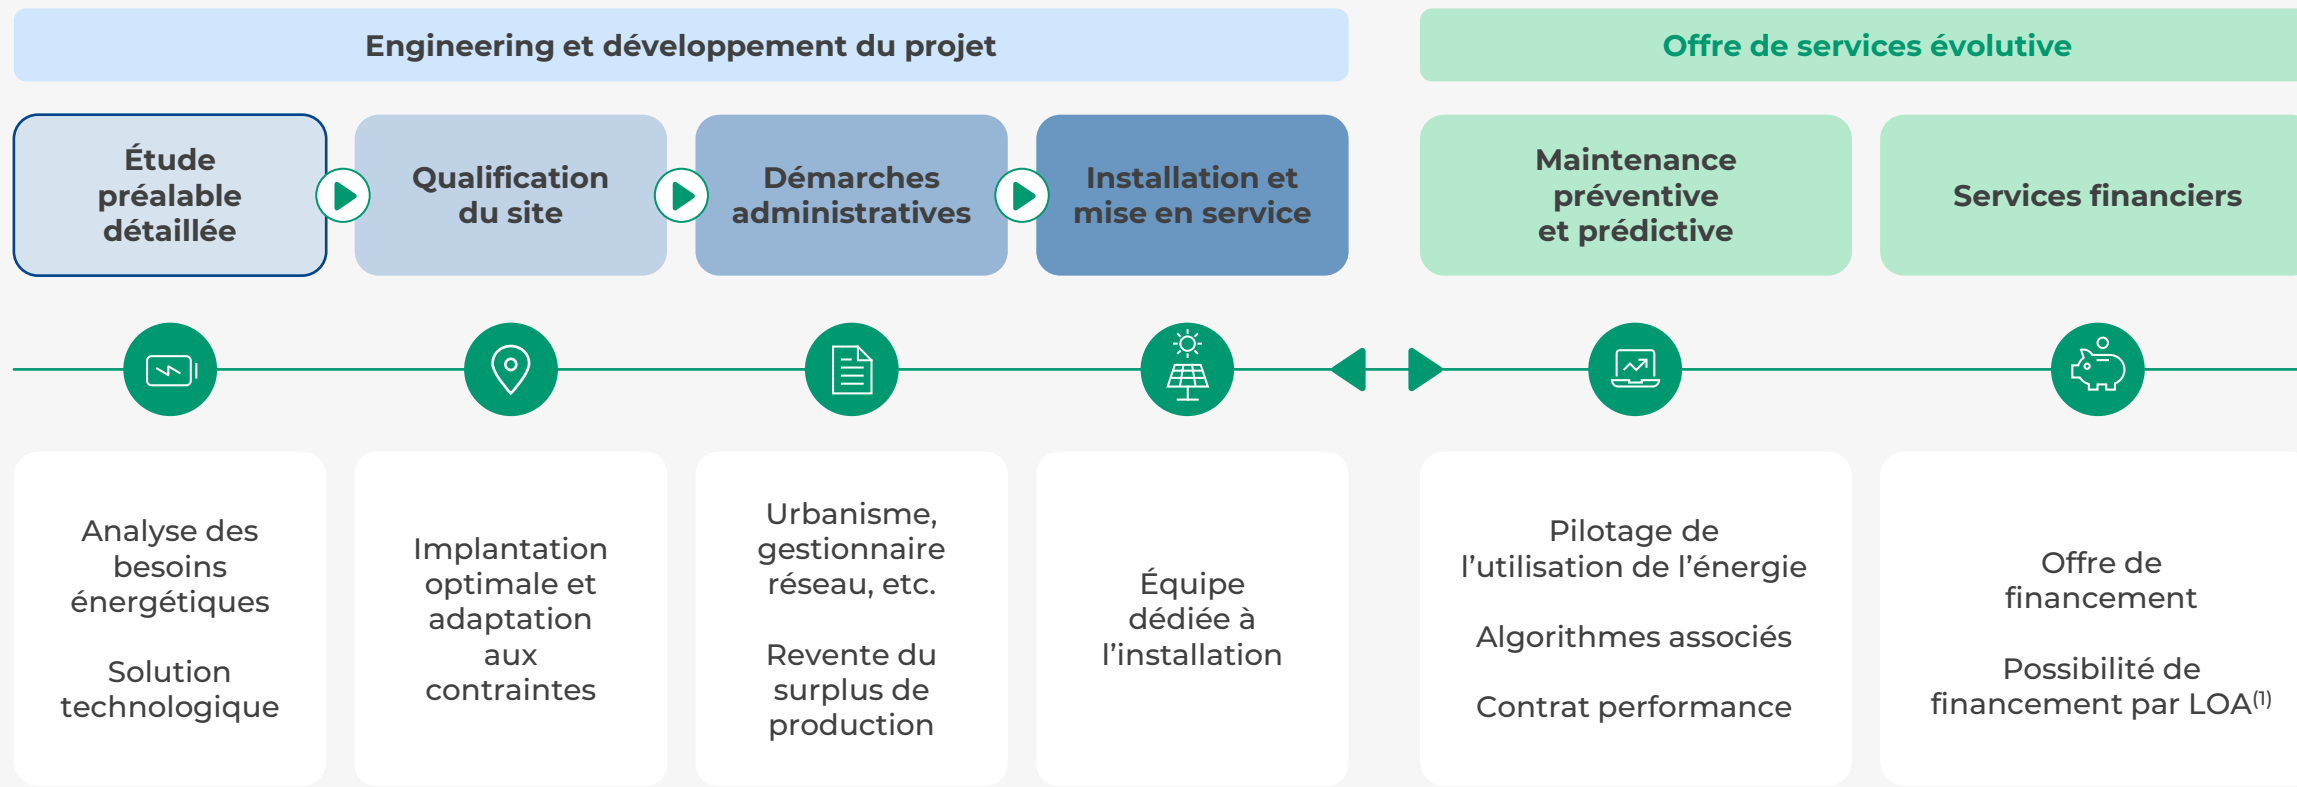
Engineering et développement du projet

Offre de services évolutive

Étude préalable détaillée

Qualification du site

Démarches administratives

Installation et mise en service

Maintenance préventive et prédictive

Services financiers

Analyse des besoins énergétiques

Solution technologique

Implantation optimale et adaptation aux contraintes

Urbanisme, gestionnaire réseau, etc.

Revente du surplus de production

Équipe dédiée à l'installation

Pilotage de l'utilisation de l'énergie

Algorithmes associés

Contrat performance

Offre de financement

Possibilité de financement par LOA$^{(1)}$